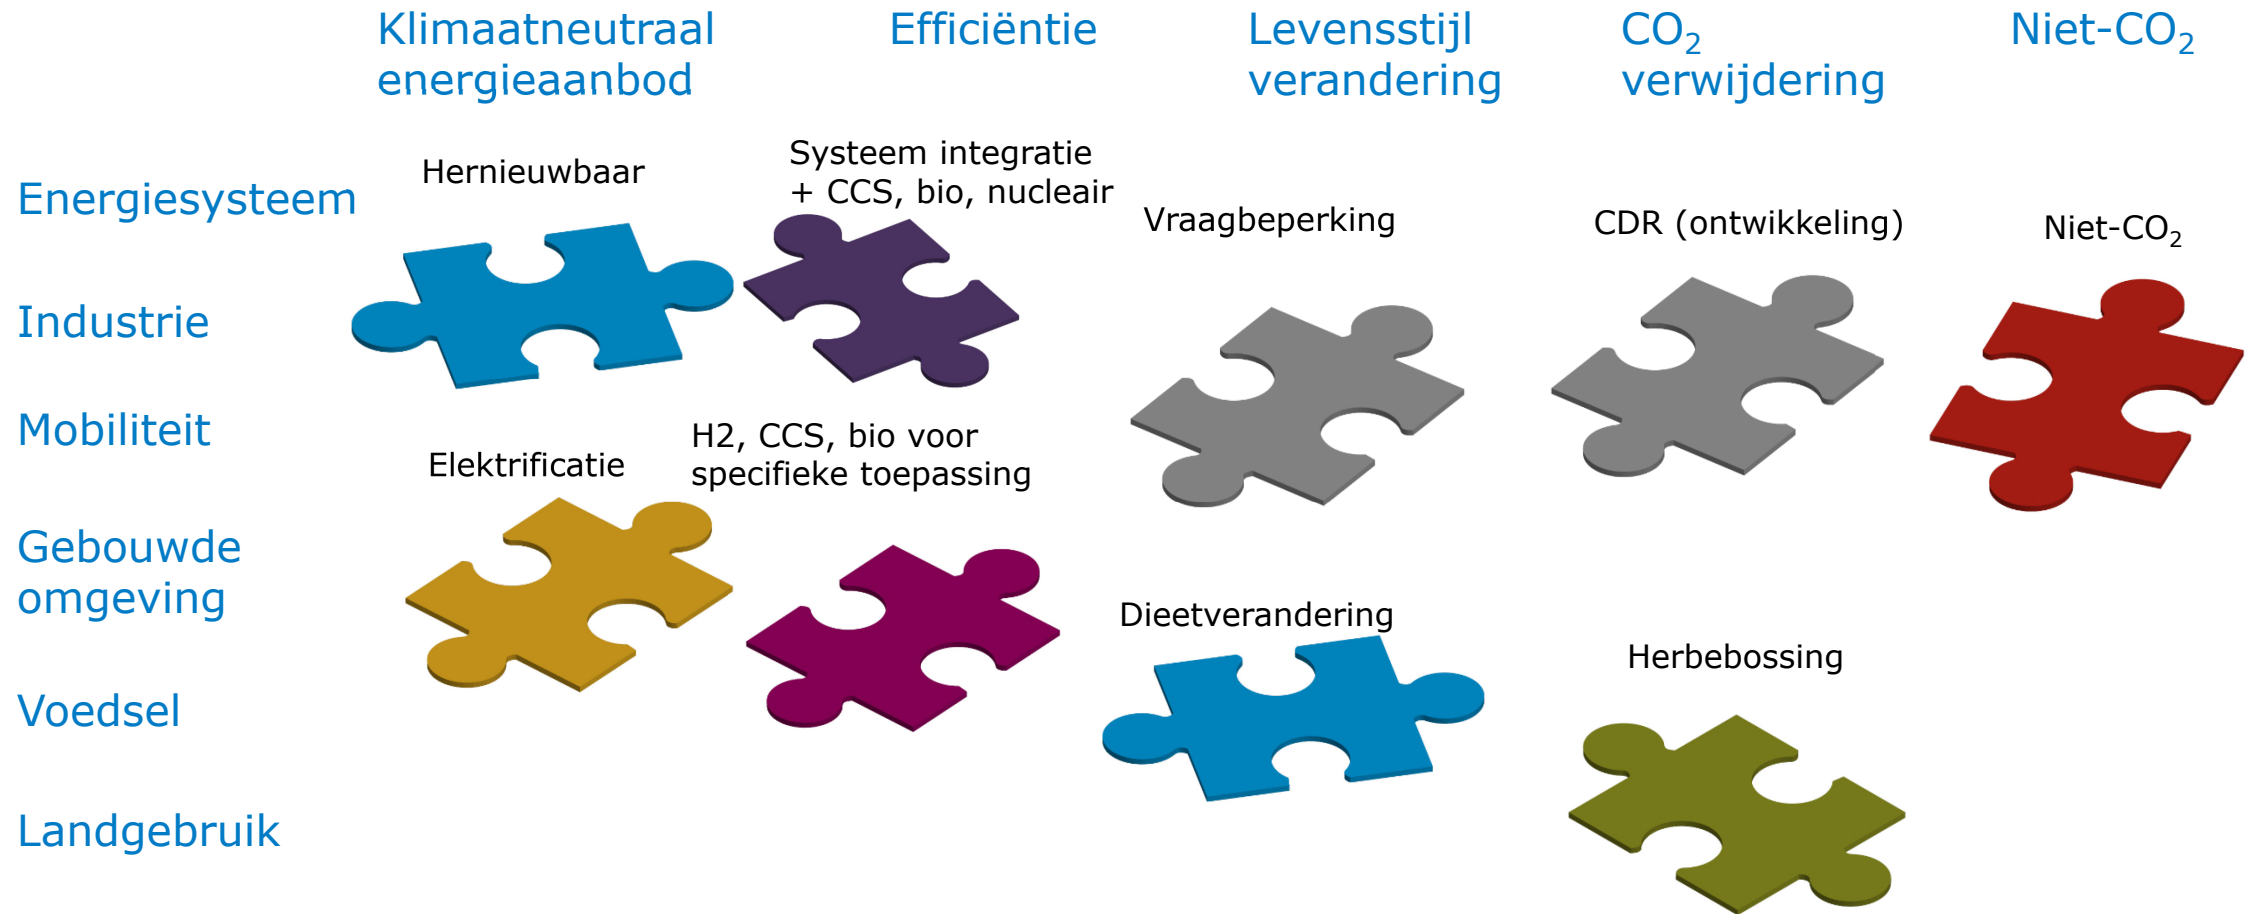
Klimaatneutraal energieaanbod

Efficiëntie

Levensstijl verandering

$CO_2$ verwijdering

Niet-$CO_2$

Energiesysteem

Industrie

Mobiliteit

Gebouwde omgeving

Voedsel

Landgebruik

Hernieuwbaar

Systeem integratie + CCS, bio, nucleair

Vraagbeperking

CDR (ontwikkeling)

Niet-$CO_2$

Elektrificatie

H2, CCS, bio voor specifieke toepassing

Dieetverandering

Herbebossing